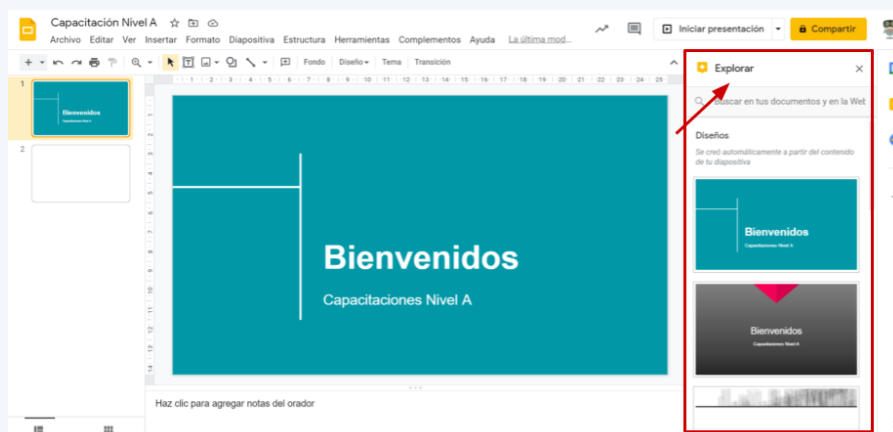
Capacitación Nivel A

Archivo Editar Ver Insertar Formato Diapositiva Estructura Herramientas Complementos Ayuda La última mod...

Iniciar presentación

Compartir

Fondo Diseño Tema Transición

1

Bienvenidos

Capacitaciones Nivel A

2

Bienvenidos

Capacitaciones Nivel A

Haz clic para agregar notas del orador

Explorar

Buscar en tus documentos y en la Web

Diseños

Se creó automáticamente a partir del contenido de tu dispositiva

Bienvenidos

Capacitaciones Nivel A

Bienvenidos

Capacitaciones Nivel A